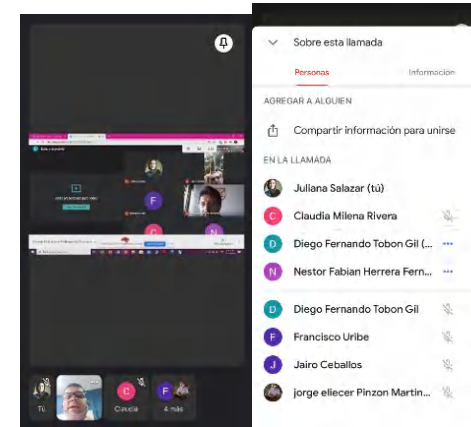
Tú

Claudia

4 más

Sobre esta llamada

Personas

Información

AGREGAR A ALGUIEN

Compartir información para unirse

EN LA LLAMADA

Juliana Salazar (tú)

Claudia Milena Rivera

Diego Fernando Tobon Gil (...

Nestor Fabian Herrera Fern...

Diego Fernando Tobon Gil

Francisco Uribe

Jairo Ceballos

jorge eliecer Pinzon Martin...